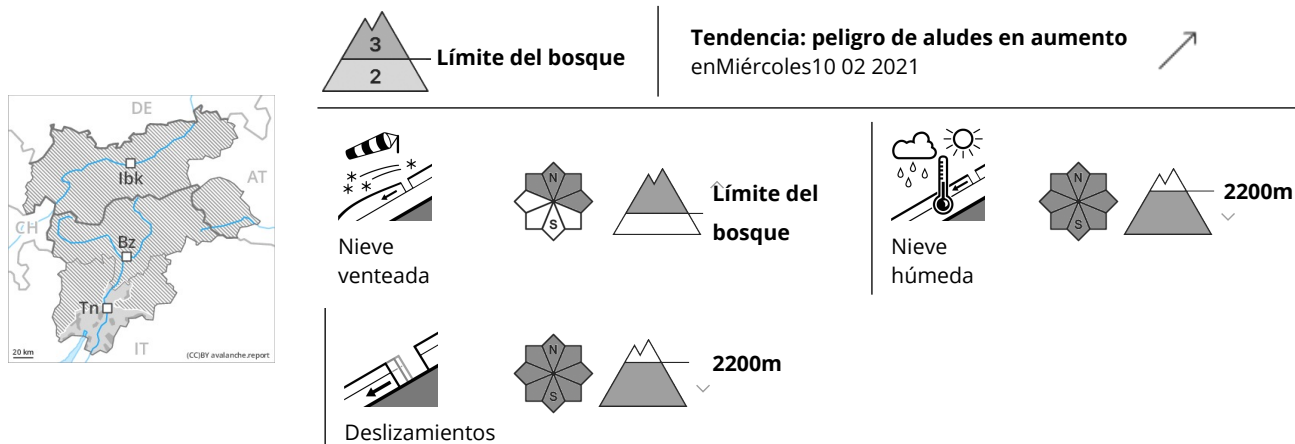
DE
AT
CH
Ibk
Bz
Tn
IT
20 km
(CC)BY avalanche.report

3
2
Límite del bosque

Tendencia: peligro de aludes en aumento
enMiércoles10 02 2021

Nieve venteada
N
S
Límite del bosque

Nieve húmeda
N
S
2200m

Deslizamientos
N
S
2200m